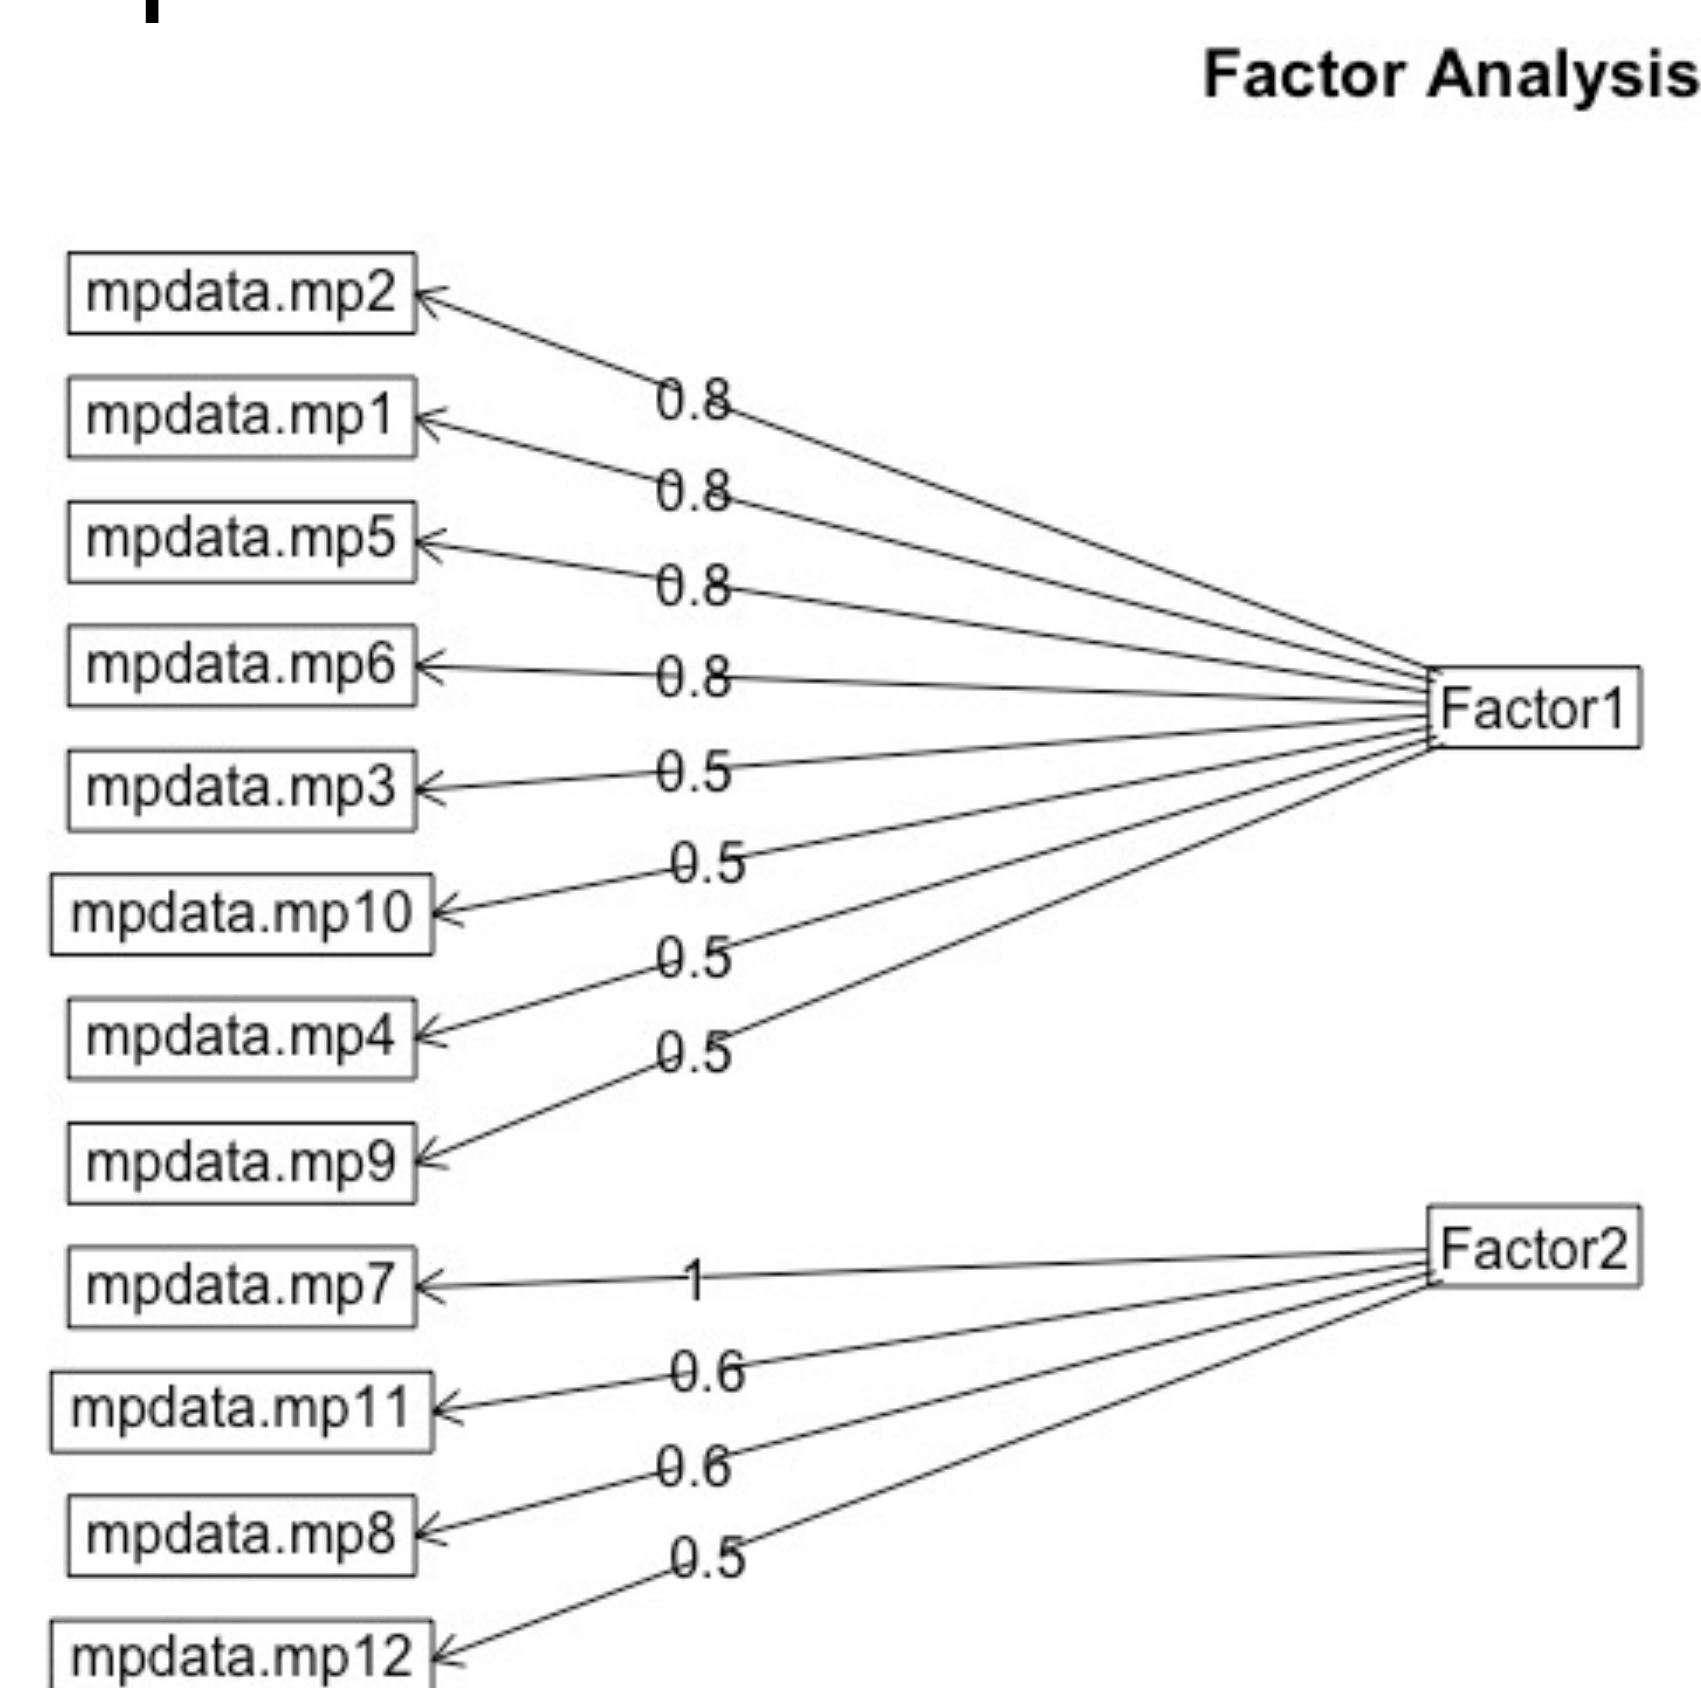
Factor Analysis

mpdata.mp2
mpdata.mp1
mpdata.mp5
mpdata.mp6
mpdata.mp3
mpdata.mp10
mpdata.mp4
mpdata.mp9
mpdata.mp7
mpdata.mp11
mpdata.mp8
mpdata.mp12

0.8
0.8
0.8
0.8
0.5
0.5
0.5
0.5
1
0.6
0.6
0.5

Factor1
Factor2